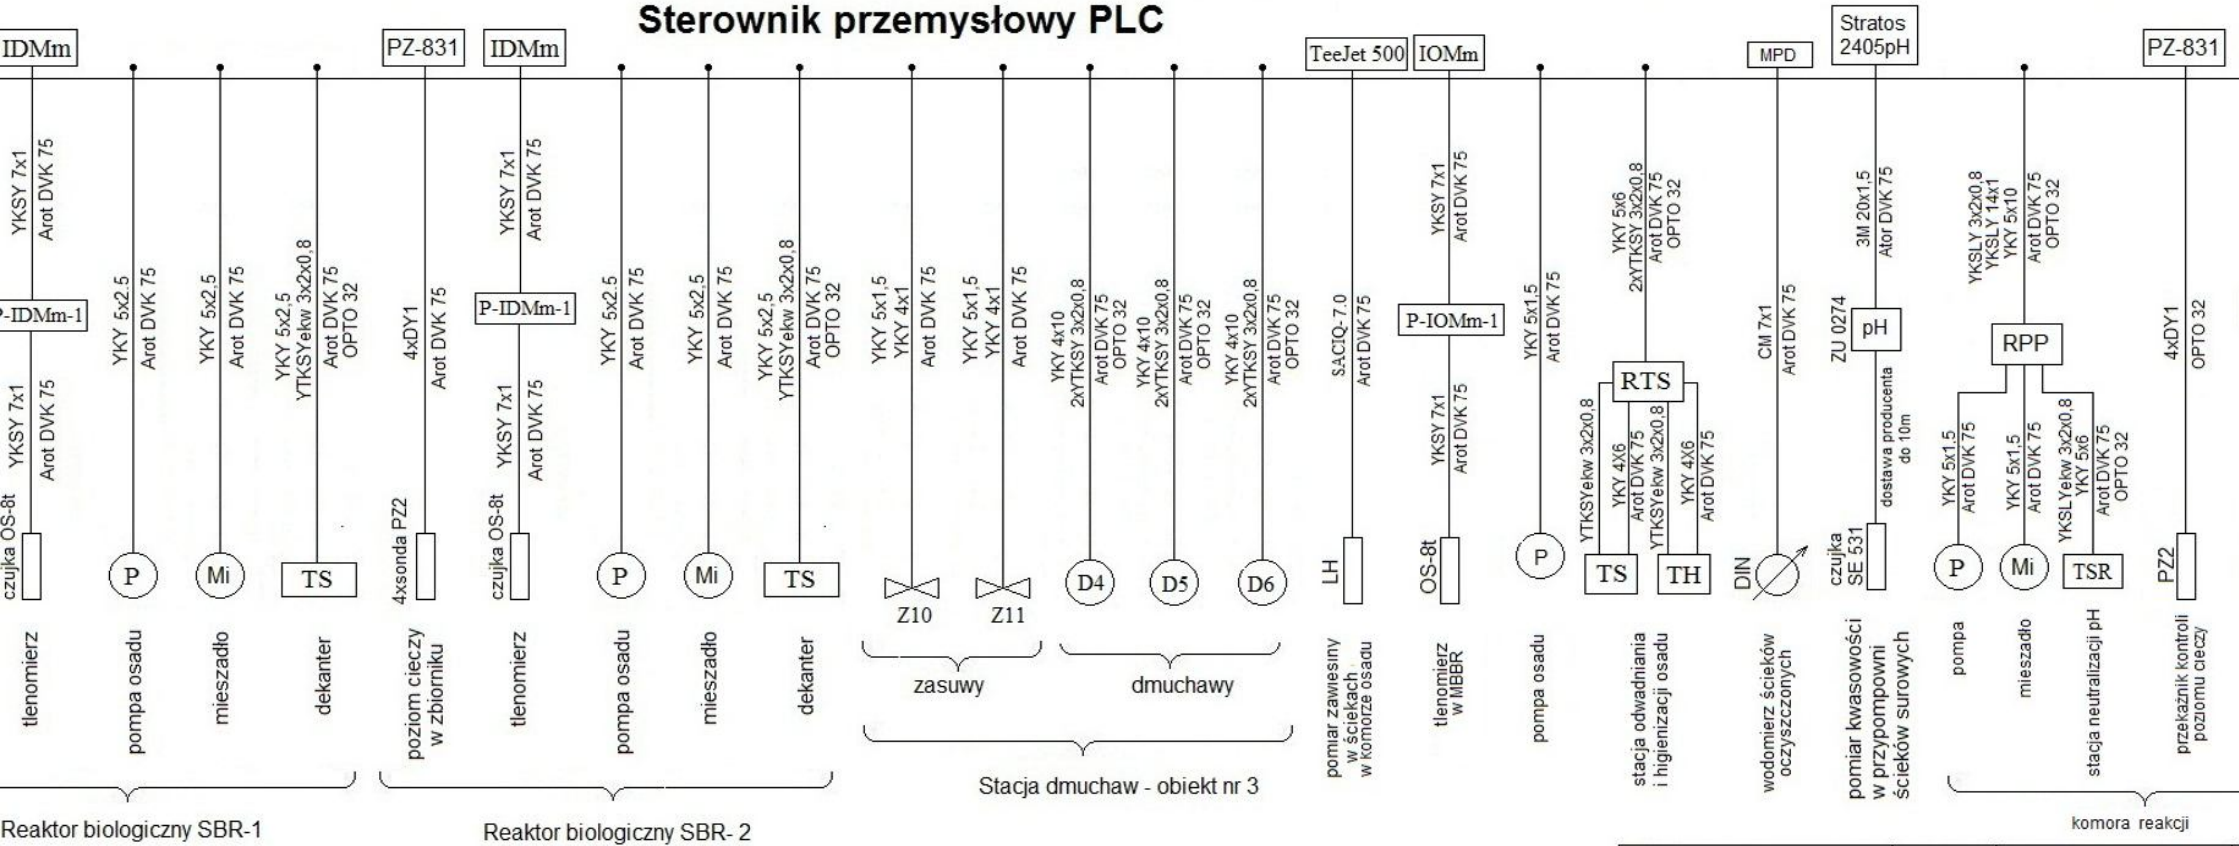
Sterownik przemysłowy PLC

IDMm
YKSY 7x1
Arot DVK 75
P-IDMm-1
YKSY 7x1
Arot DVK 75
czujka OS-8t
tlenomierz

YKY 5x2,5
Arot DVK 75
P
pompa osadu

YKY 5x2,5
Arot DVK 75
Mi
mieszadło

YKY 5x2,5
YTKSYekw 3x2x0,8
Arot DVK 75
OPTO 32
TS
dekanter

Reaktor biologiczny SBR-1

PZ-831
4xDY1
Arot DVK 75
4xsonda PZ2
poziom cieczy w zbiorniku

IDMm
YKSY 7x1
Arot DVK 75
P-IDMm-1
YKSY 7x1
Arot DVK 75
czujka OS-8t
tlenomierz

YKY 5x2,5
Arot DVK 75
P
pompa osadu

YKY 5x2,5
Arot DVK 75
Mi
mieszadło

YKY 5x2,5
YTKSYekw 3x2x0,8
Arot DVK 75
OPTO 32
TS
dekanter

Reaktor biologiczny SBR- 2

YKY 5x1,5
YKY 4x1
Arot DVK 75
Z10

YKY 5x1,5
YKY 4x1
Arot DVK 75
Z11

zasuwy

YKY 4x10
2xYTKSY 3x2x0,8
Arot DVK 75
OPTO 32
D4

YKY 4x10
2xYTKSY 3x2x0,8
Arot DVK 75
OPTO 32
D5

YKY 4x10
2xYTKSY 3x2x0,8
Arot DVK 75
OPTO 32
D6

dmuchawy

Stacja dmuchaw - obiekt nr 3

TeeJet 500
SACIQ-7.0
Arot DVK 75
LH
pomiar zawiesiny w ściekach w komorze osadu

IOMm
YKSY 7x1
Arot DVK 75
P-IOMm-1
YKSY 7x1
Arot DVK 75
OS-8t
tlenomierz w MBBR

YKY 5x1,5
Arot DVK 75
P
pompa osadu

YKY 5x6
2xYTKSY 3x2x0,8
Arot DVK 75
OPTO 32
RTS
YTKSYekw 3x2x0,8
YKY 4X6
Arot DVK 75
TS
YTKSYekw 3x2x0,8
YKY 4X6
Arot DVK 75
TH
stacja odwadniania i higienizacji osadu

MPD
CM 7x1
Arot DVK 75
DIN
wodomierz ścieków oczyszczonych

Stratos 2405pH
3M 20x1,5
Ator DVK 75
pH
ZU 0274
dostawa producenta do 10m
czujka SE 531
pomiar kwasowości w przypompowni ścieków surowych

YKSLY 3x2x0,8
YKSLY 14x1
YKY 5x10
Arot DVK 75
OPTO 32
RPP
YKY 5x1,5
Arot DVK 75
P
pompa
YKY 5x1,5
Arot DVK 75
Mi
mieszadło
YKSLYekw 3x2x0,8
YKY 5x6
Arot DVK 75
OPTO 32
TSR
stacja neutralizacji pH

komora reakcji

PZ-831
4xDY1
OPTO 32
PZ2
przekaźnik kontroli poziomu cieczy